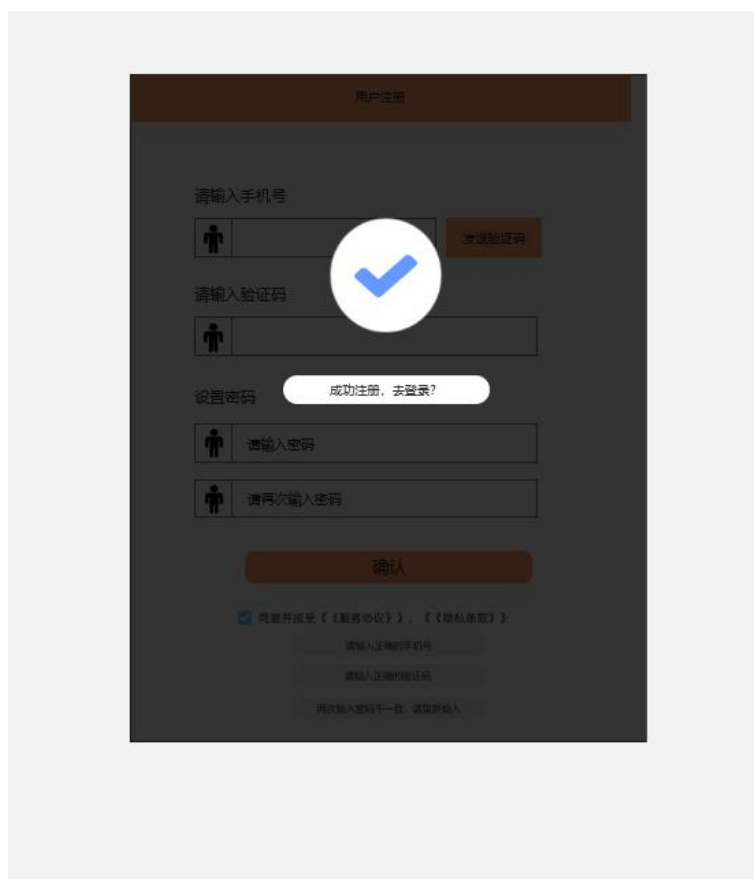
用户注册

请输入手机号

发送验证码

请输入验证码

成功注册，去登录?

设置密码

请输入密码

请再次输入密码

确认

同意并接受《《服务协议》》，《《隐私条款》》

请输入正确的手机号

请输入正确的验证码

再次输入密码不一致，请重新输入